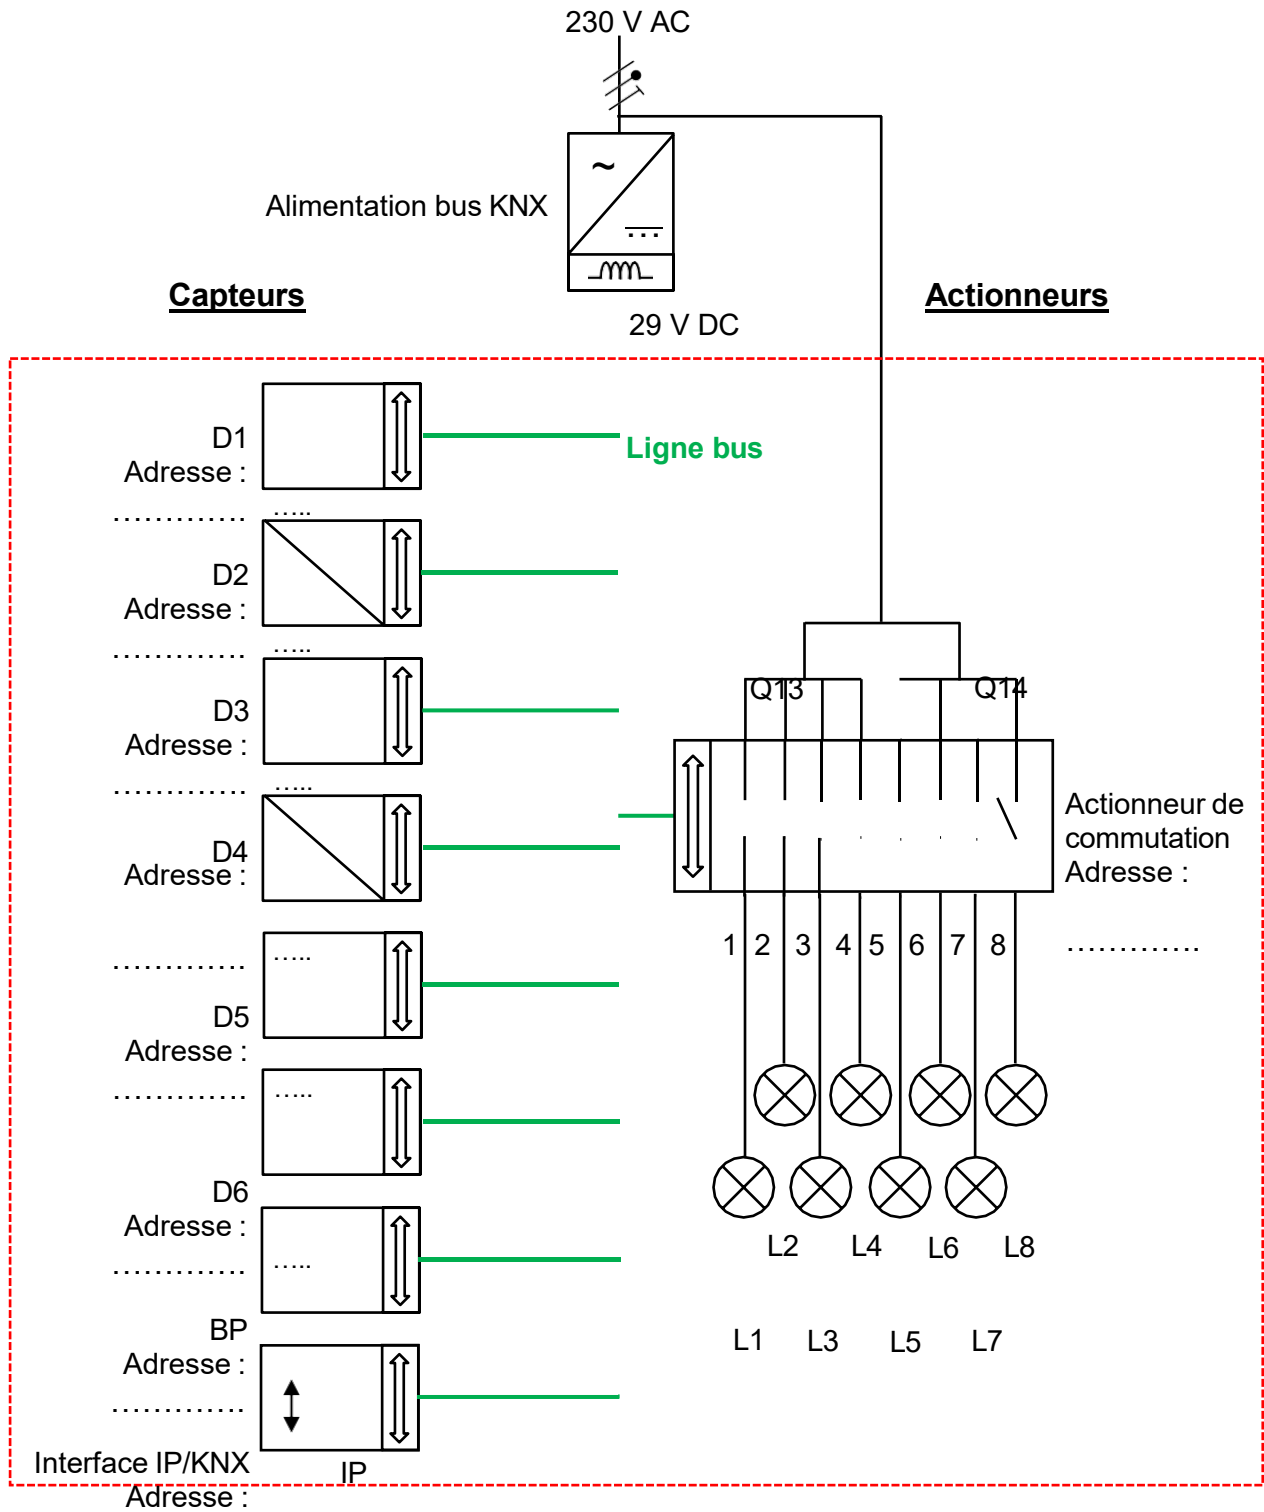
230 V AC

Alimentation bus KNX

29 V DC

Capteurs

Actionneurs

D1
Adresse :
.............

Ligne bus

.....

D2
Adresse :
.............

.....

D3
Adresse :
.............

.....

D4
Adresse :

.............

.....

D5
Adresse :

.............

.....

D6
Adresse :

.....

.............

BP
Adresse :

.............

Interface IP/KNX
Adresse :

IP

Q13

Q14

Actionneur de commutation
Adresse :

1 2 3 4 5 6 7 8

.............

L2 L4 L6 L8

L1 L3 L5 L7